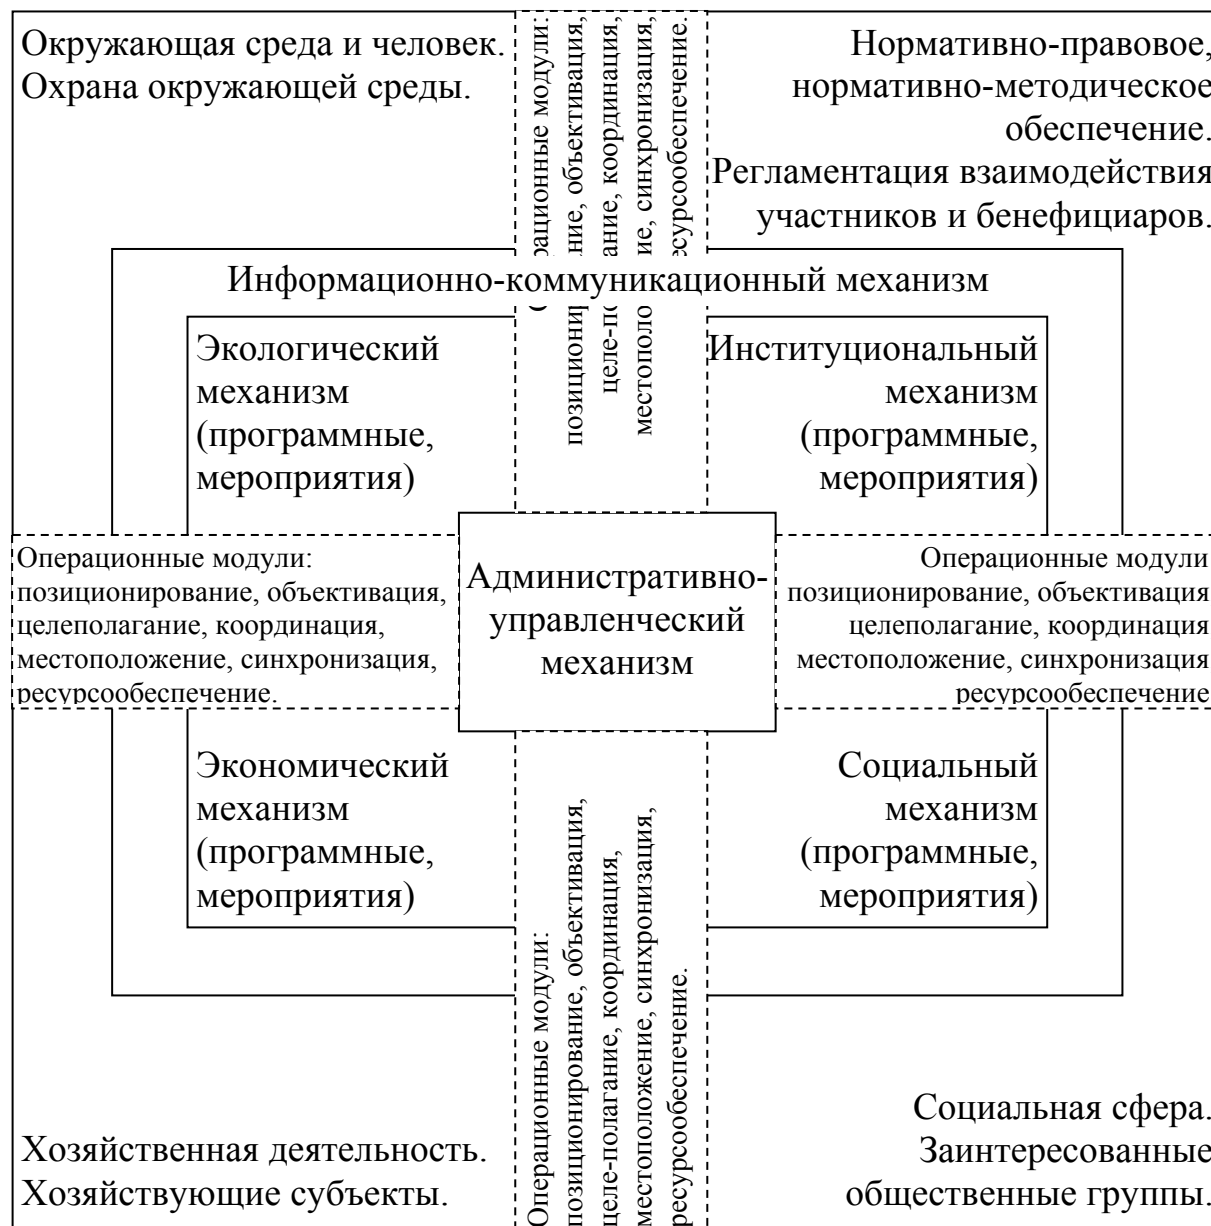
Окружающая среда и человек. Охрана окружающей среды.

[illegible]ационные модули: позиционир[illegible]ние, объективация, целе-по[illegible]ание, координация, местополо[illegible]ие, синхронизация, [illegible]есурсообеспечение.

Нормативно-правовое, нормативно-методическое обеспечение. Регламентация взаимодействия участников и бенефициаров.

Информационно-коммуникационный механизм

Экологический механизм (программные, мероприятия)

Институциональный механизм (программные, мероприятия)

Операционные модули: позиционирование, объективация, целеполагание, координация, местоположение, синхронизация, ресурсообеспечение.

Административно-управленческий механизм

Операционные модули позиционирование, объективация целеполагание, координация местоположение, синхронизация ресурсообеспечение

Экономический механизм (программные, мероприятия)

Социальный механизм (программные, мероприятия)

Операционные модули: позиционирование, объективация, целе-полагание, координация, местоположение, синхронизация, ресурсообеспечение.

Хозяйственная деятельность. Хозяйствующие субъекты.

Социальная сфера. Заинтересованные общественные группы.